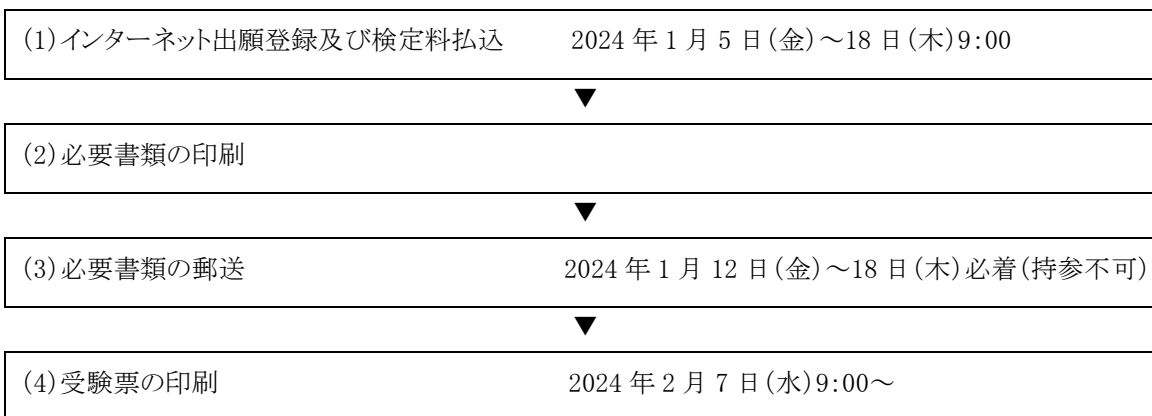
(1)インターネット出願登録及び検定料払込　2024 年 1 月 5 日(金)～18 日(木)9:00

(2)必要書類の印刷

(3)必要書類の郵送　2024 年 1 月 12 日(金)～18 日(木)必着(持参不可)

(4)受験票の印刷　2024 年 2 月 7 日(水)9:00～